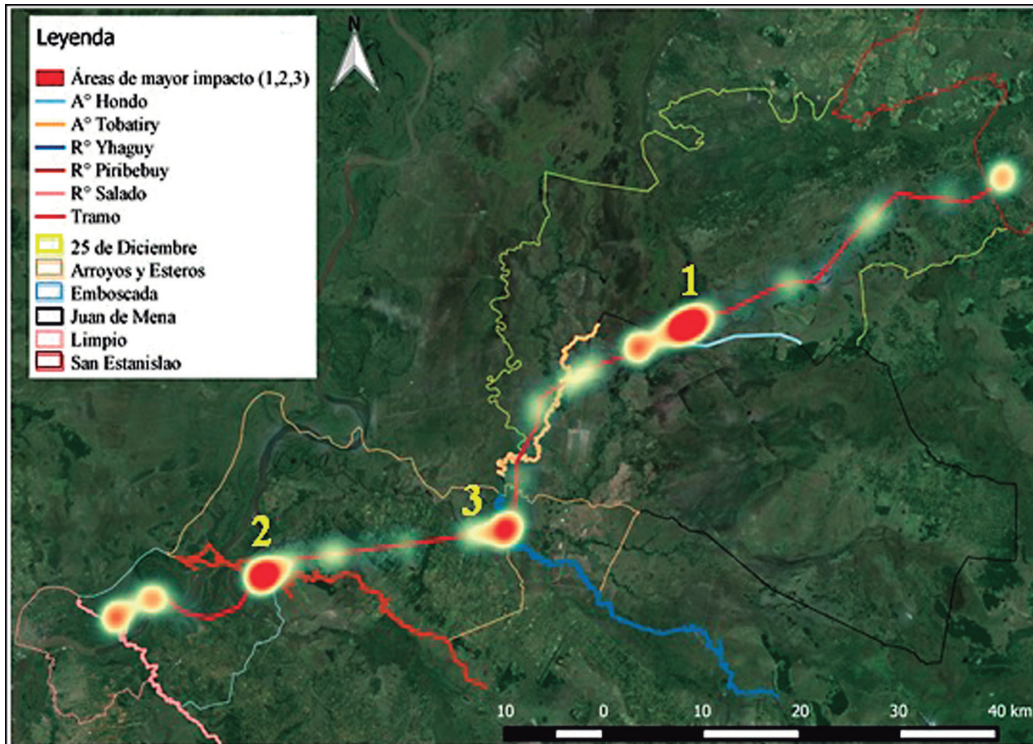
Leyenda
Áreas de mayor impacto (1,2,3)
A° Hondo
A° Tobatiry
R° Yhaguy
R° Piribebuy
R° Salado
Tramo
25 de Diciembre
Arroyos y Esteros
Emboscada
Juan de Mena
Limpio
San Estanislao

N

1
2
3

10 0 10 20 30 40 km